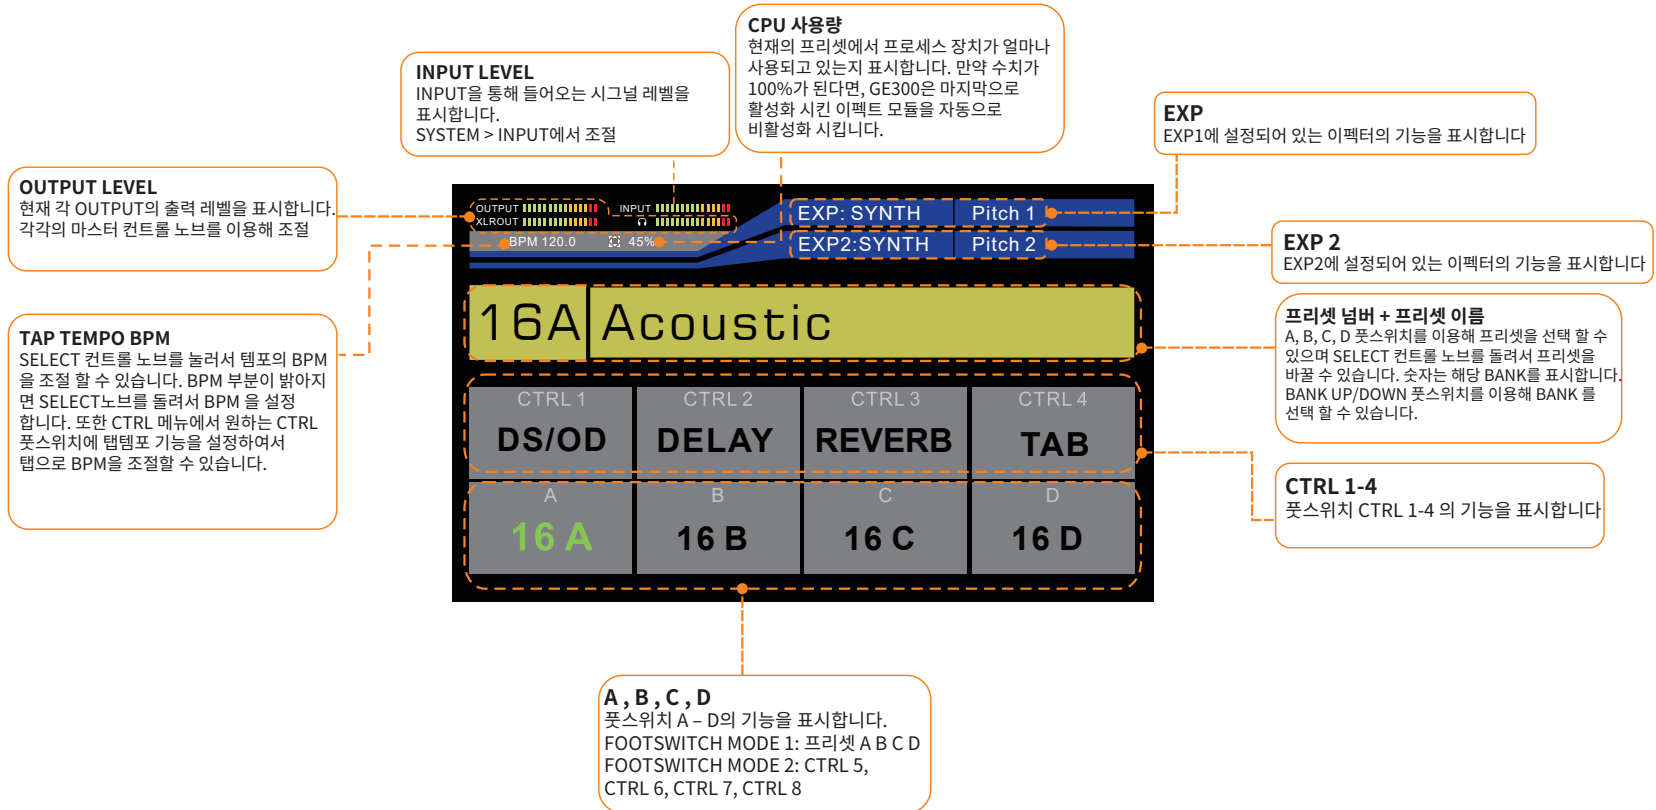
CPU 사용량
현재의 프리셋에서 프로세스 장치가 얼마나 사용되고 있는지 표시합니다. 만약 수치가 100%가 된다면, GE300은 마지막으로 활성화 시킨 이펙트 모듈을 자동으로 비활성화 시킵니다.

INPUT LEVEL
INPUT을 통해 들어오는 시그널 레벨을 표시합니다.
SYSTEM > INPUT에서 조절

EXP
EXP1에 설정되어 있는 이펙터의 기능을 표시합니다

OUTPUT LEVEL
현재 각 OUTPUT의 출력 레벨을 표시합니다.
각각의 마스터 컨트롤 노브를 이용해 조절

OUTPUT
XLROUT
INPUT
BPM 120.0
45%
EXP: SYNTH
Pitch 1
EXP2:SYNTH
Pitch 2

EXP 2
EXP2에 설정되어 있는 이펙터의 기능을 표시합니다

16A Acoustic

TAP TEMPO BPM
SELECT 컨트롤 노브를 눌러서 템포의 BPM을 조절 할 수 있습니다. BPM 부분이 밝아지면 SELECT노브를 돌려서 BPM 을 설정합니다. 또한 CTRL 메뉴에서 원하는 CTRL 풋스위치에 탭템포 기능을 설정하여서 탭으로 BPM을 조절할 수 있습니다.

프리셋 넘버 + 프리셋 이름
A, B, C, D 풋스위치를 이용해 프리셋을 선택 할 수 있으며 SELECT 컨트롤 노브를 돌려서 프리셋을 바꿀 수 있습니다. 숫자는 해당 BANK를 표시합니다. BANK UP/DOWN 풋스위치를 이용해 BANK 를 선택 할 수 있습니다.

| CTRL 1 | CTRL 2 | CTRL 3 | CTRL 4 |
|---|---|---|---|
| DS/OD | DELAY | REVERB | TAB |
| A | B | C | D |
| 16 A | 16 B | 16 C | 16 D |

CTRL 1-4
풋스위치 CTRL 1-4 의 기능을 표시합니다

A , B , C , D
풋스위치 A – D의 기능을 표시합니다.
FOOTSWITCH MODE 1: 프리셋 A B C D
FOOTSWITCH MODE 2: CTRL 5, CTRL 6, CTRL 7, CTRL 8